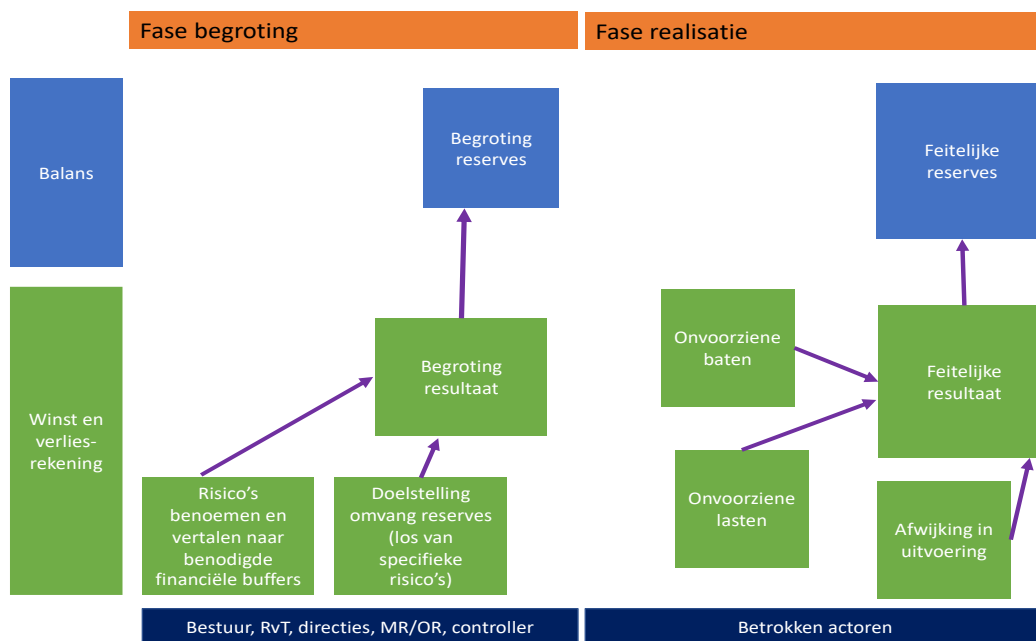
Fase begroting

Fase realisatie

Balans

Winst en verliesrekening

Begroting reserves

Begroting resultaat

Risico's benoemen en vertalen naar benodigde financiële buffers

Doelstelling omvang reserves (los van specifieke risico's)

Feitelijke reserves

Onvoorziene baten

Feitelijke resultaat

Onvoorziene lasten

Afwijking in uitvoering

Bestuur, RvT, directies, MR/OR, controller

Betrokken actoren